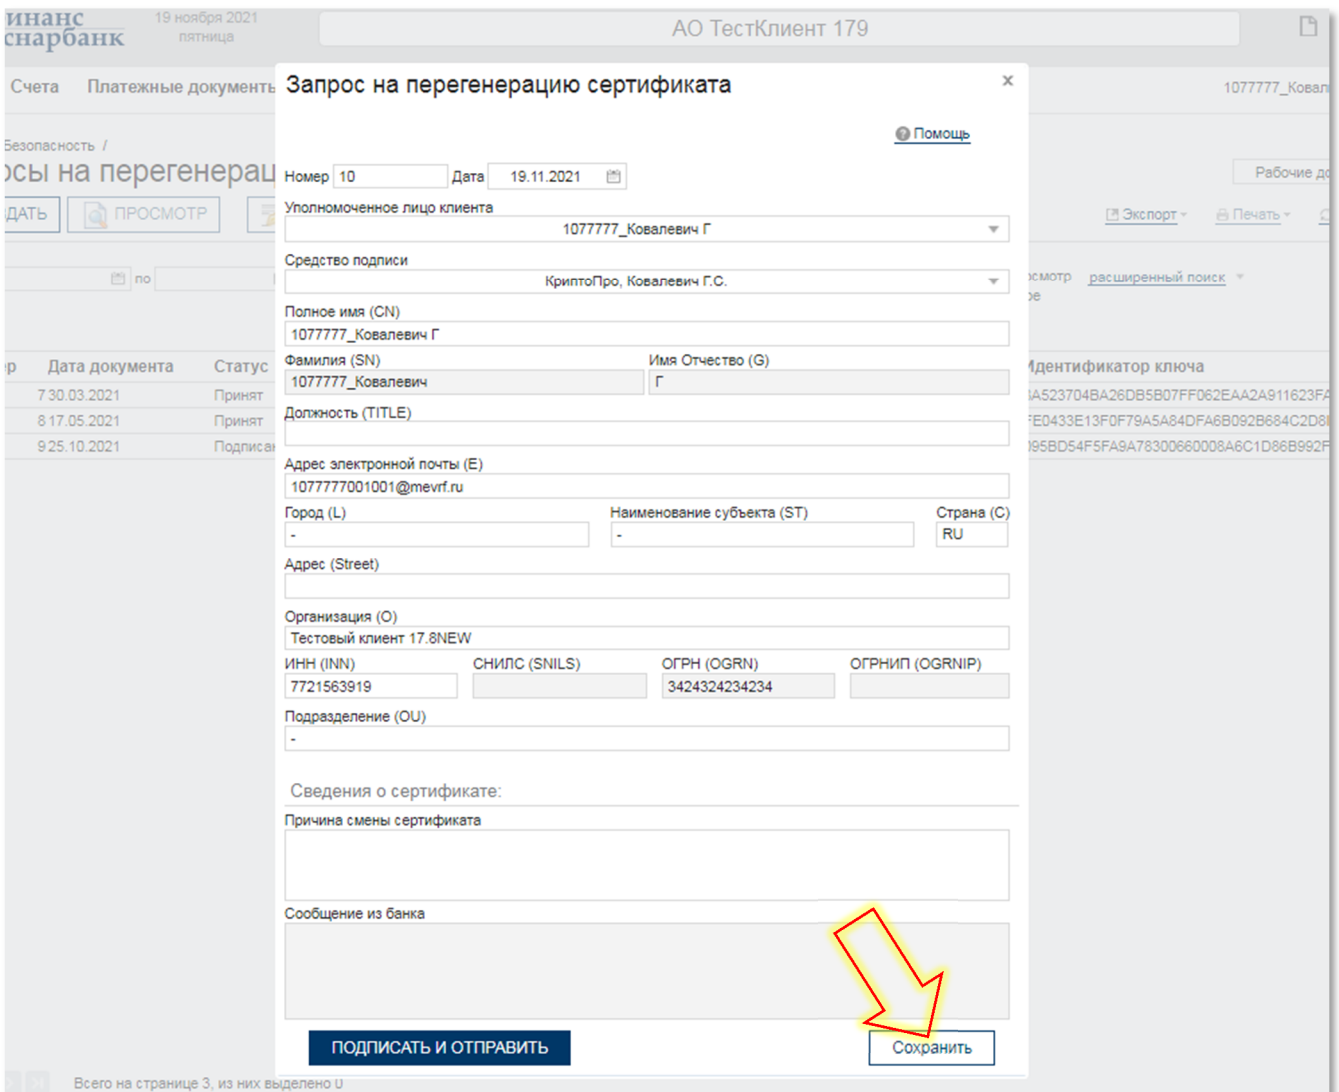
инанс
снарбанк

19 ноября 2021
пятница

АО ТестКлиент 179

Счета Платежные документы

1077777_Ковал

Безопасность /
осы на перегенерац

ДАТЬ ПРОСМОТР

Рабочие д

Экспорт Печать

по

смотр расширенный поиск

| р | Дата документа | Статус |
|---|---|---|
| 7 | 30.03.2021 | Принят |
| 8 | 17.05.2021 | Принят |
| 9 | 25.10.2021 | Подписа |

Идентификатор ключа
A523704BA26DB5B07FF062EAA2A911623F
FE0433E13F0F79A5A84DFA6B092B684C2D8
095BD54F5FA9A7830066008A6C1D86B992F

Всего на странице 3, из них выделено 0

Запрос на перегенерацию сертификата

×

Помощь

Номер 10 Дата 19.11.2021

Уполномоченное лицо клиента
1077777_Ковалевич Г

Средство подписи
КриптоПро, Ковалевич Г.С.

Полное имя (CN)
1077777_Ковалевич Г

Фамилия (SN)
1077777_Ковалевич

Имя Отчество (G)
Г

Должность (TITLE)

Адрес электронной почты (E)
1077777001001@mevrf.ru

Город (L)
-

Наименование субъекта (ST)
-

Страна (C)
RU

Адрес (Street)

Организация (O)
Тестовый клиент 17.8NEW

ИНН (INN)
7721563919

СНИЛС (SNILS)

ОГРН (OGRN)
3424324234234

ОГРНИП (OGRNIP)

Подразделение (OU)
-

Сведения о сертификате:

Причина смены сертификата

Сообщение из банка

ПОДПИСАТЬ И ОТПРАВИТЬ

Сохранить